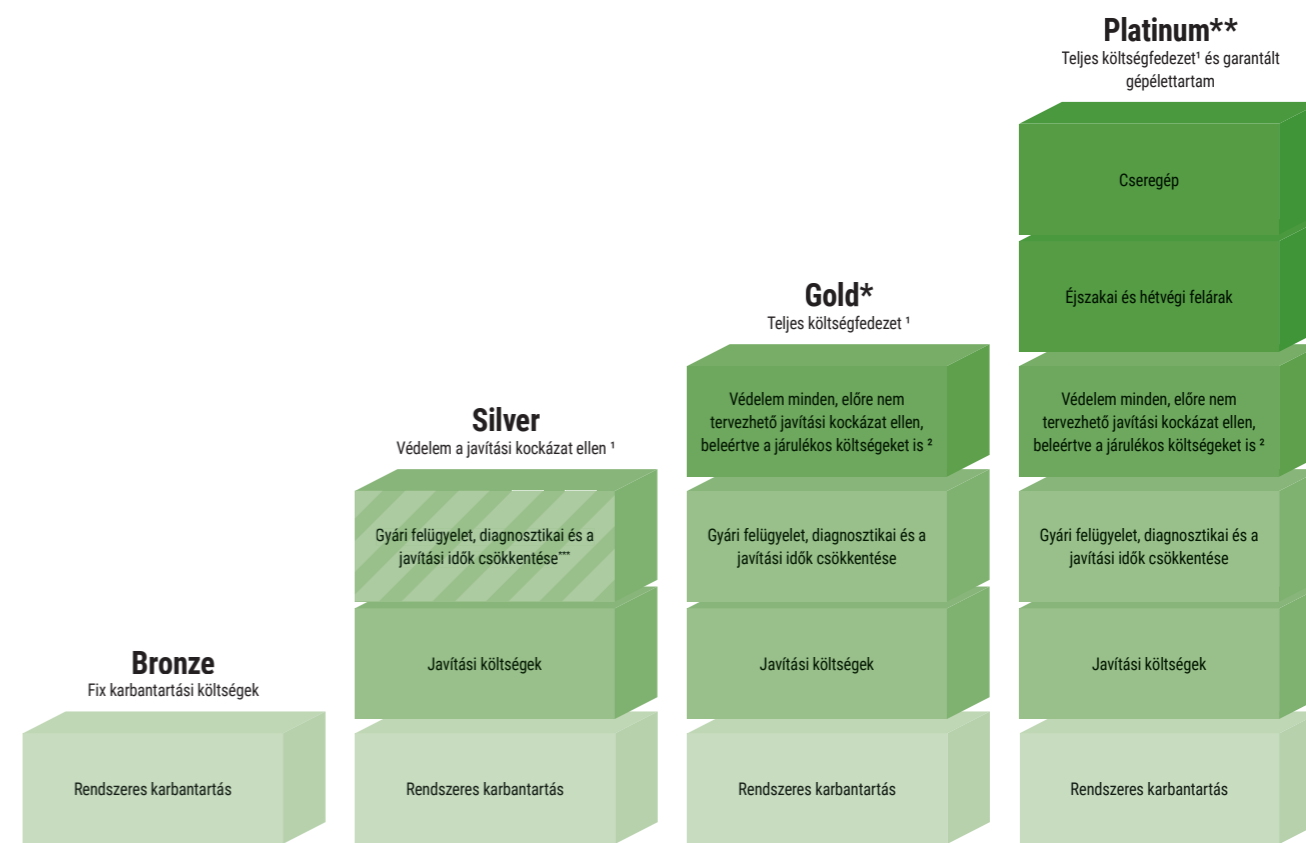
Bronze
Fix karbantartási költségek

Rendszeres karbantartás

Silver
Védelem a javítási kockázat ellen ¹

Gyári felügyelet, diagnosztikai és a javítási idők csökkentése***

Javítási költségek

Rendszeres karbantartás

Gold*
Teljes költségfedezet ¹

Védelem minden, előre nem tervezhető javítási kockázat ellen, beleértve a járulékos költségeket is ²

Gyári felügyelet, diagnosztikai és a javítási idők csökkentése

Javítási költségek

Rendszeres karbantartás

Platinum**
Teljes költségfedezet¹ és garantált gépélettartam

Cseregép

Éjszakai és hétvégi felárak

Védelem minden, előre nem tervezhető javítási kockázat ellen, beleértve a járulékos költségeket is ²

Gyári felügyelet, diagnosztikai és a javítási idők csökkentése

Javítási költségek

Rendszeres karbantartás